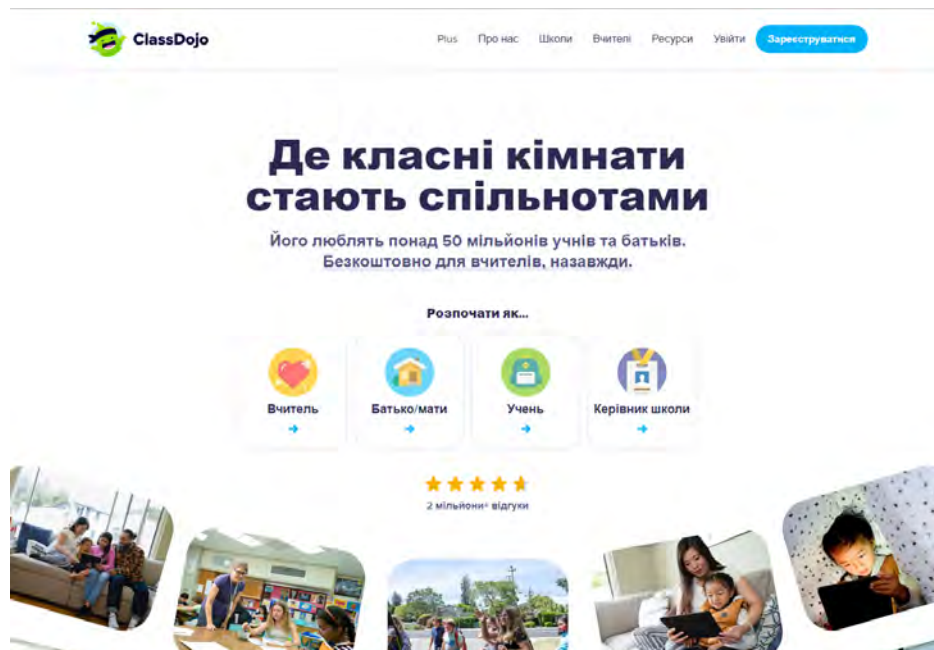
ClassDojo

Plus Про нас Школи Вчителі Ресурси Увійти Зареєструватися

Де класні кімнати стають спільнотами

Його люблять понад 50 мільйонів учнів та батьків. Безкоштовно для вчителів, назавжди.

Розпочати як...

Вчитель →

Батько/мати →

Учень →

Керівник школи →

2 мільйони+ відгуки